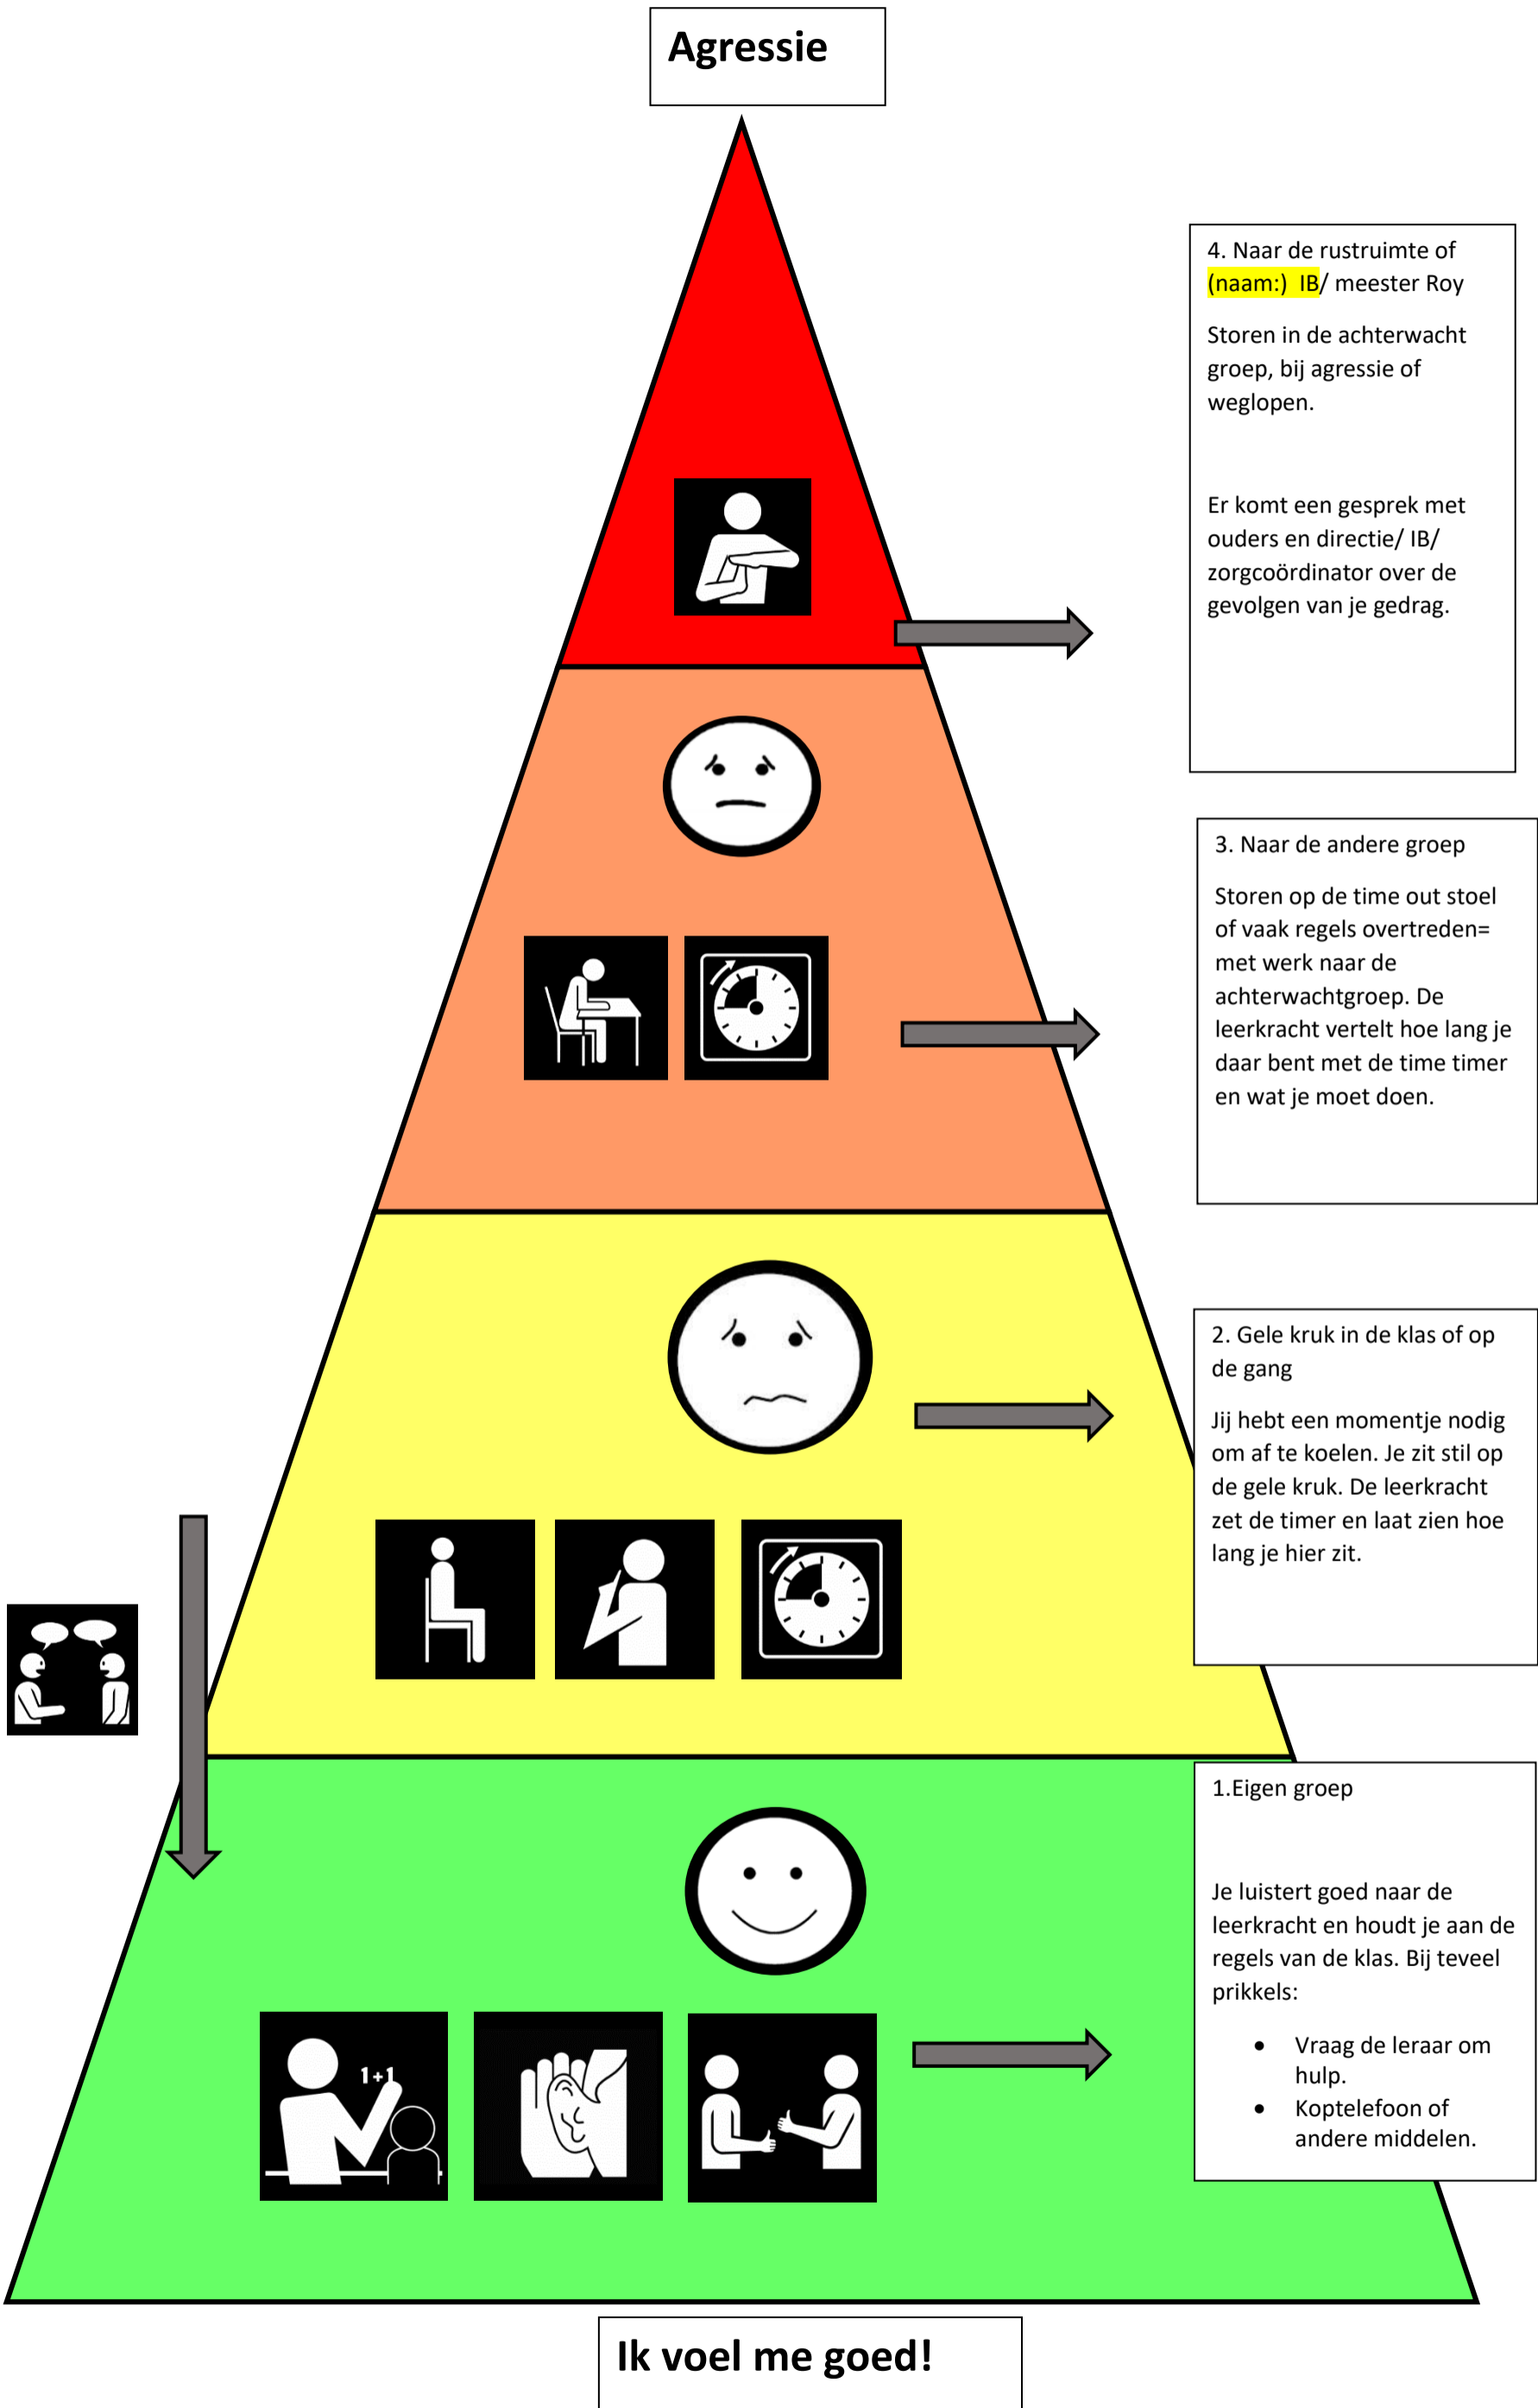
Agressie

4. Naar de rustruimte of (naam:) IB/ meester Roy

Storen in de achterwacht groep, bij agressie of weglopen.

Er komt een gesprek met ouders en directie/ IB/ zorgcoördinator over de gevolgen van je gedrag.

3. Naar de andere groep

Storen op de time out stoel of vaak regels overtreden= met werk naar de achterwachtgroep. De leerkracht vertelt hoe lang je daar bent met de time timer en wat je moet doen.

2. Gele kruk in de klas of op de gang

Jij hebt een momentje nodig om af te koelen. Je zit stil op de gele kruk. De leerkracht zet de timer en laat zien hoe lang je hier zit.

1.Eigen groep

Je luistert goed naar de leerkracht en houdt je aan de regels van de klas. Bij teveel prikkels:

- Vraag de leraar om hulp.
- Koptelefoon of andere middelen.

1+1

Ik voel me goed!